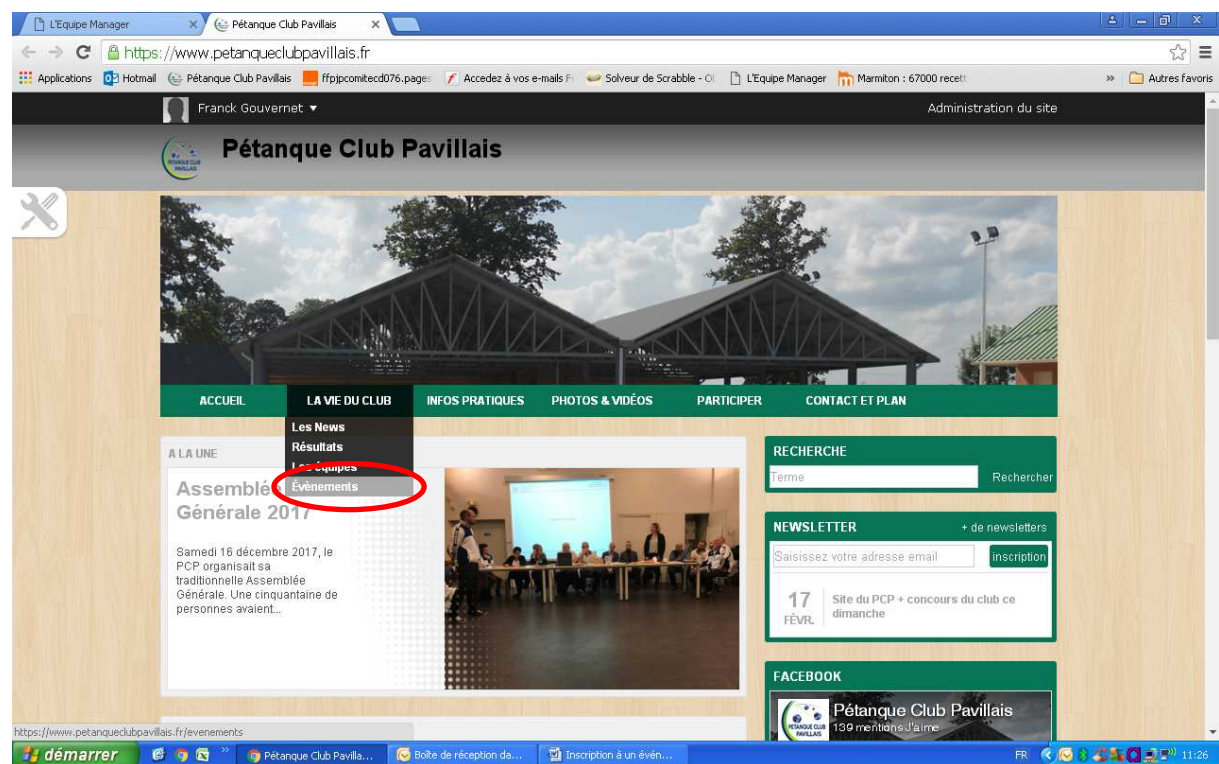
L'Equipe Manager ×
Pétanque Club Pavillais ×

https://www.petanqueclubpavillais.fr

Applications Hotmail Pétanque Club Pavillais ffpjpcomitecd076.pages Accedez à vos e-mails F Solveur de Scrabble - O L'Equipe Manager Marmiton : 67000 recett » Autres favoris

Franck Gouvernet ▾ Administration du site

Pétanque Club Pavillais

ACCUEIL LA VIE DU CLUB INFOS PRATIQUES PHOTOS & VIDÉOS PARTICIPER CONTACT ET PLAN

Les News
Résultats
Les équipes
Évènements

A LA UNE

Assemblée Générale 2017

Samedi 16 décembre 2017, le PCP organisait sa traditionnelle Assemblée Générale. Une cinquantaine de personnes avaient...

RECHERCHE
Terme Rechercher

NEWSLETTER + de newsletters
Saisissez votre adresse email inscription

17 FÉVR. Site du PCP + concours du club ce dimanche

FACEBOOK
Pétanque Club Pavillais
139 mentions J'aime

https://www.petanqueclubpavillais.fr/evenements

démarrer Pétanque Club Pavilla... Boîte de réception da... Inscription à un évén... FR 11:26